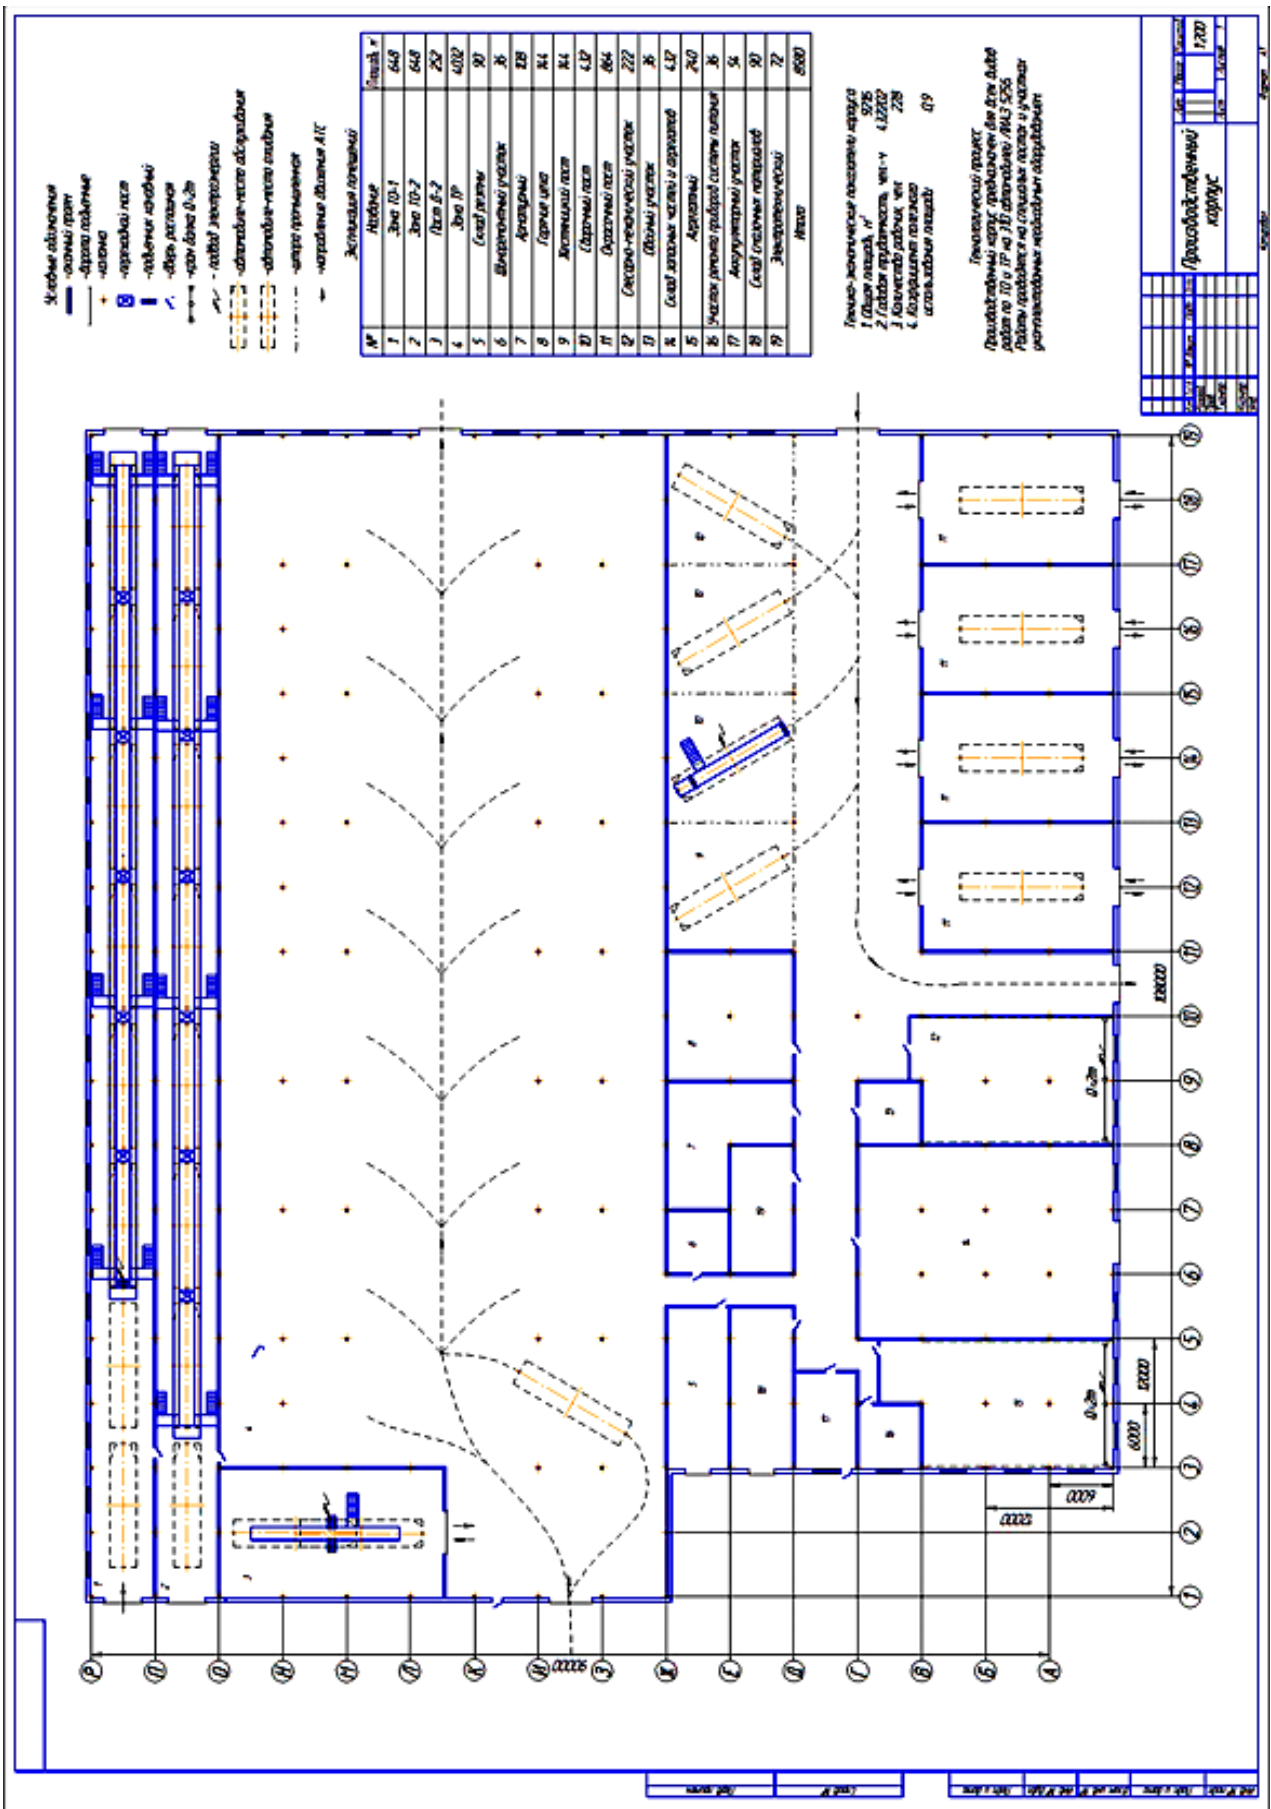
Условные обозначения
-оконный проем
-дверной проем
-колонна
-осмотровой пост
-подъемник канавный
-балка рельсовая
-кран балка Q=2т
-подвод электроэнергии
-автомобиле-место обслуживания
-автомобиле-место ожидания
-шторы противопожарные
-направление движения АТС

Экспликация помещений

| № | Наименование | Площадь, м² |
|---|---|---|
| 1 | Зона ТО-1 | 648 |
| 2 | Зона ТО-2 | 648 |
| 3 | Пост Д-2 | 252 |
| 4 | Зона ТР | 4032 |
| 5 | Склад резины | 90 |
| 6 | Шиномонтажный участок | 36 |
| 7 | Агрегатный | 108 |
| 8 | Гаражная зона | 144 |
| 9 | Малярный пост | 144 |
| 10 | Сварочный пост | 432 |
| 11 | Окрасочный пост | 864 |
| 12 | Слесарно-механический участок | 222 |
| 13 | Обойный участок | 36 |
| 14 | Склад запасных частей и агрегатов | 432 |
| 15 | Агрегатный | 240 |
| 16 | Участок ремонта приборов системы питания | 36 |
| 17 | Аккумуляторный участок | 54 |
| 18 | Склад смазочных материалов | 90 |
| 19 | Электротехнический | 72 |
| | Итого | 8690 |

Технико-экономические показатели корпуса
1. Общая площадь, м² 9216
2. Годовая трудоемкость, чел-ч 427202
3. Количество рабочих, чел 228
4. Коэффициент плотности использования площади 0,9

Технологический проект
Производственный корпус, предназначен для всех видов работ по ТО и ТР на 310 автомобилей МАЗ 5256. Работы проводятся на специальных постах и участках укомплектованных необходимым оборудованием

Производственный корпус

1:200

108000
12000
6000
6000
12000
Q=2т
Q=2т
90000

Р
П
О
Н
М
Л
К
И
З
Ж
Е
Д
Г
В
Б
А

1
2
3
4
5
6
7
8
9
10
11
12
13
14
15
16
17
18